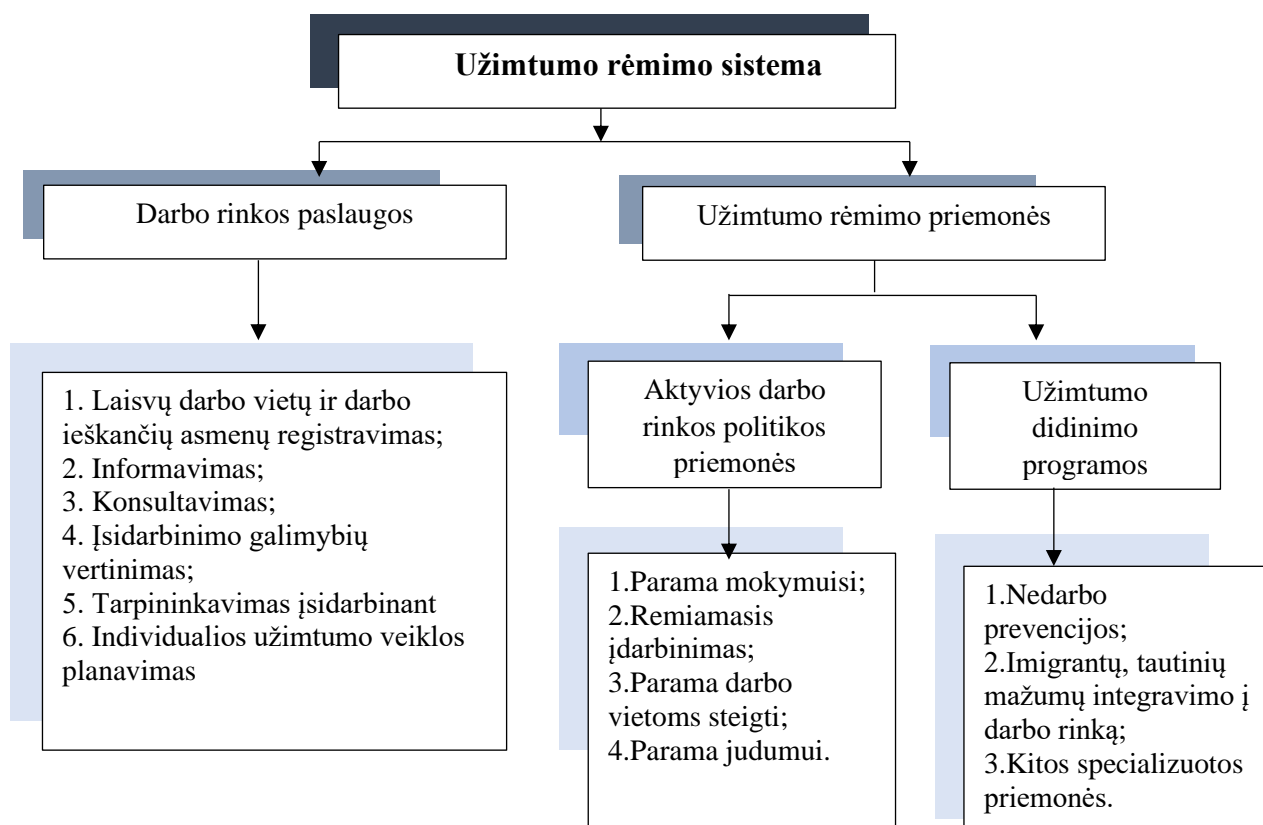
Užimtumo rėmimo sistema

Darbo rinkos paslaugos

Užimtumo rėmimo priemonės

1. Laisvų darbo vietų ir darbo ieškančių asmenų registravimas;
2. Informavimas;
3. Konsultavimas;
4. Įsidarbinimo galimybių vertinimas;
5. Tarpininkavimas įsidarbinant
6. Individualios užimtumo veiklos planavimas

Aktyvios darbo rinkos politikos priemonės

Užimtumo didinimo programos

1.Parama mokymuisi;
2.Remiamasis įdarbinimas;
3.Parama darbo vietoms steigti;
4.Parama judumui.

1.Nedarbo prevencijos;
2.Imigrantų, tautinių mažumų integravimo į darbo rinką;
3.Kitos specializuotos priemonės.